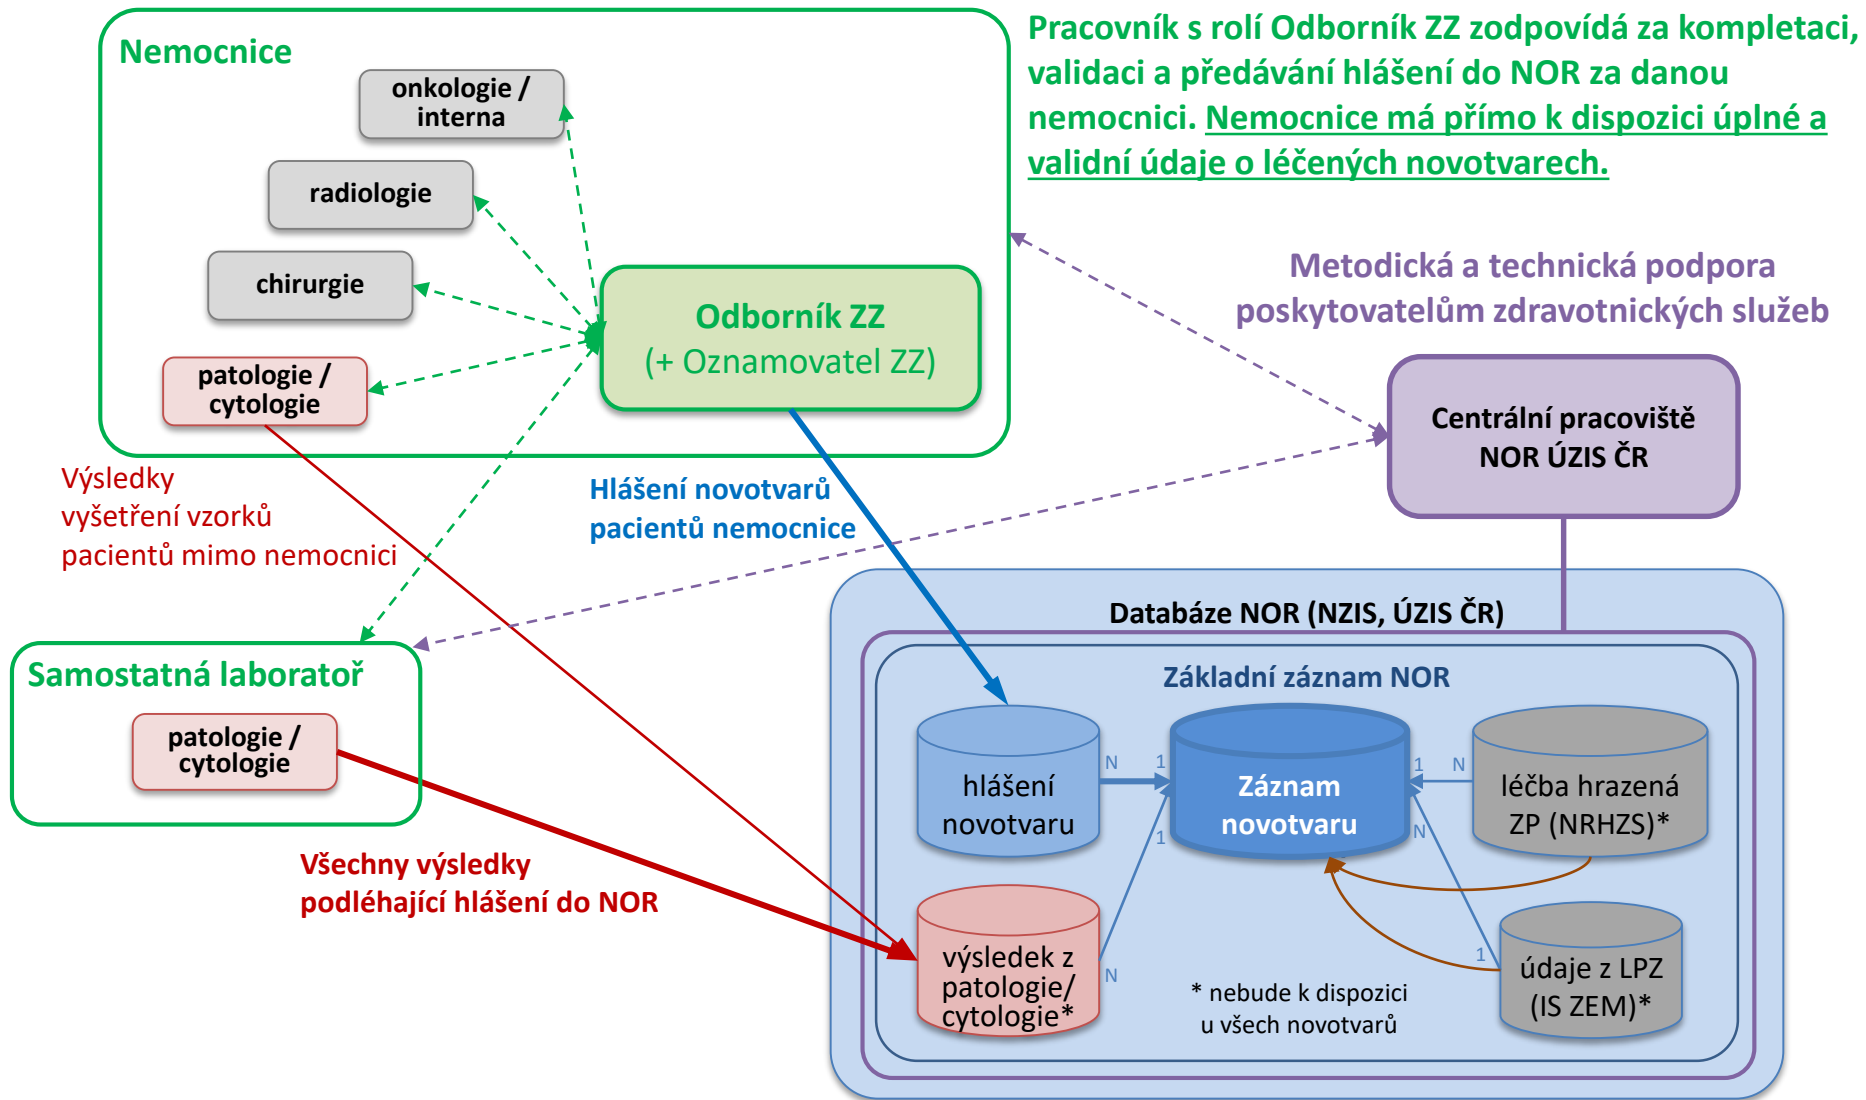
Nemocnice

onkologie / interna

radiologie

chirurgie

patologie / cytologie

Odborník ZZ
(+ Oznamovatel ZZ)

Pracovník s rolí Odborník ZZ zodpovídá za kompletaci, validaci a předávání hlášení do NOR za danou nemocnici. Nemocnice má přímo k dispozici úplné a validní údaje o léčených novotvarech.

Metodická a technická podpora poskytovatelům zdravotnických služeb

Centrální pracoviště NOR ÚZIS ČR

Výsledky vyšetření vzorků pacientů mimo nemocnici

Hlášení novotvarů pacientů nemocnice

Samostatná laboratoř

patologie / cytologie

Všechny výsledky podléhající hlášení do NOR

Databáze NOR (NZIS, ÚZIS ČR)

Základní záznam NOR

hlášení novotvaru

N

1

Záznam novotvaru

1

N

léčba hrazená ZP (NRHZS)*

1

N

výsledek z patologie/ cytologie*

N

* nebude k dispozici u všech novotvarů

1

údaje z LPZ (IS ZEM)*